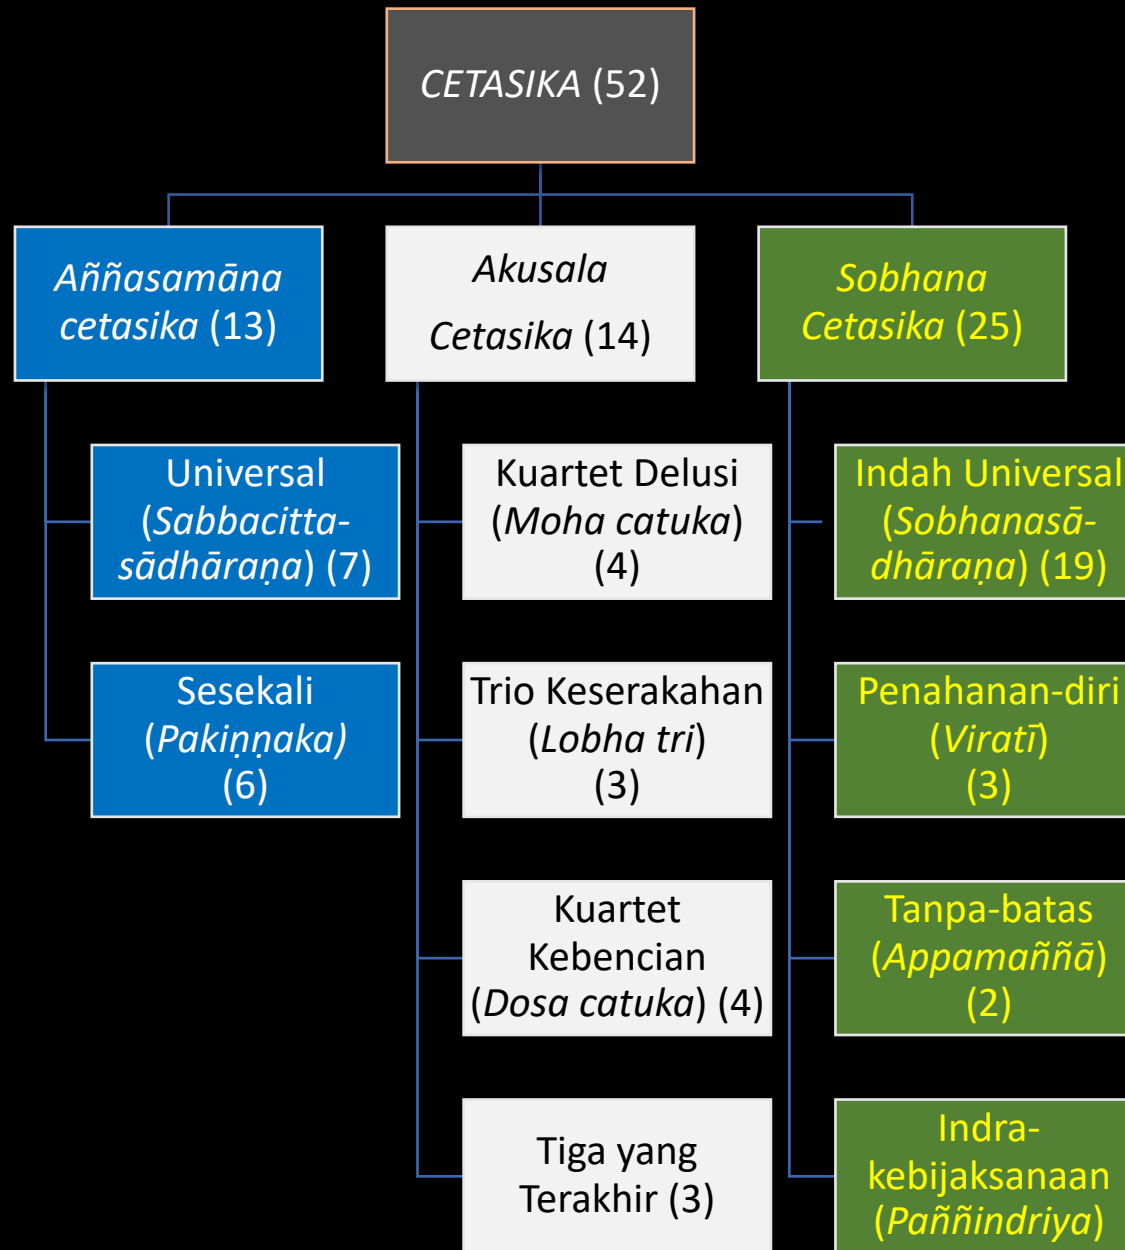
CETASIKA (52)

Aññasamāna cetasika (13)

Universal (Sabbacitta-sādhāraṇa) (7)

Sesekali (Pakiṇṇaka) (6)

Akusala Cetasika (14)

Kuartet Delusi (Moha catuka) (4)

Trio Keserakahan (Lobha tri) (3)

Kuartet Kebencian (Dosa catuka) (4)

Tiga yang Terakhir (3)

Sobhana Cetasika (25)

Indah Universal (Sobhanasā-dhāraṇa) (19)

Penahanan-diri (Viratī) (3)

Tanpa-batas (Appamaññā) (2)

Indra-kebijaksanaan (Paññindriya)